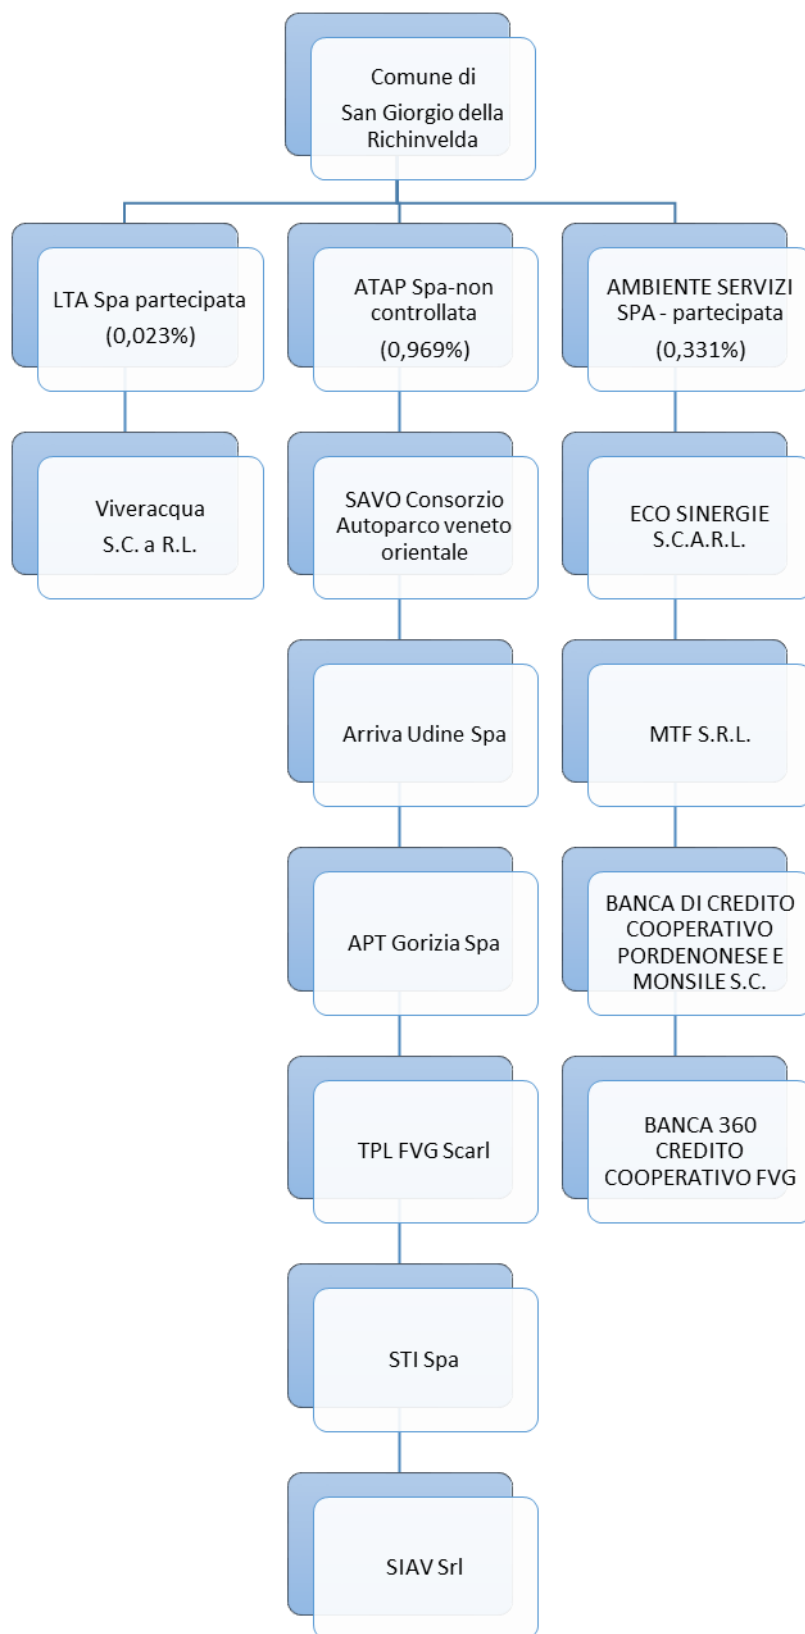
Comune di San Giorgio della Richinvelda

LTA Spa partecipata (0,023%)

Viveracqua S.C. a R.L.

ATAP Spa-non controllata (0,969%)

SAVO Consorzio Autoparco veneto orientale

Arriva Udine Spa

APT Gorizia Spa

TPL FVG Scarl

STI Spa

SIAV Srl

AMBIENTE SERVIZI SPA - partecipata (0,331%)

ECO SINERGIE S.C.A.R.L.

MTF S.R.L.

BANCA DI CREDITO COOPERATIVO PORDENONESE E MONSILE S.C.

BANCA 360 CREDITO COOPERATIVO FVG